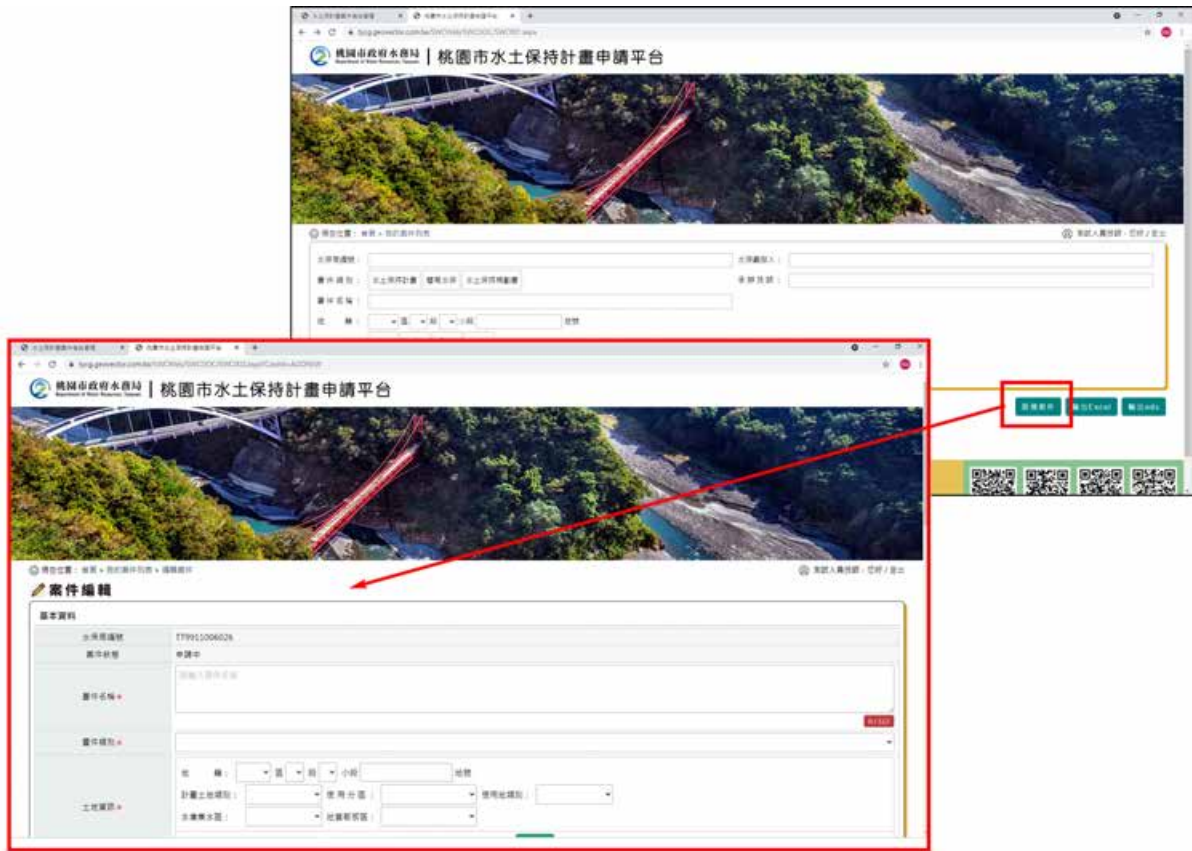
桃園市政府水務局
Department of Water Resources, Taoyuan
桃園市水土保持計畫申請平台

水保局編號：
水保義務人：
書件類別：
水土保持計畫
簡易水保
水土保持規劃書
承辦技師：
書件名稱：
地　號：
小段
地號

新增案件
匯出Excel
匯出ods

桃園市政府水務局
Department of Water Resources, Taoyuan
桃園市水土保持計畫申請平台

目前位置：首頁 » 我的案件列表 » 編輯案件
案件編輯
基本資料
水保局編號
TT9911006026
案件狀態
申請中
書件名稱
書件類別
地　號：
段
小段
地號
計畫土地權別：
使用分區：
使用地類別：
水庫集水區：
地質敏感區：
土地資訊